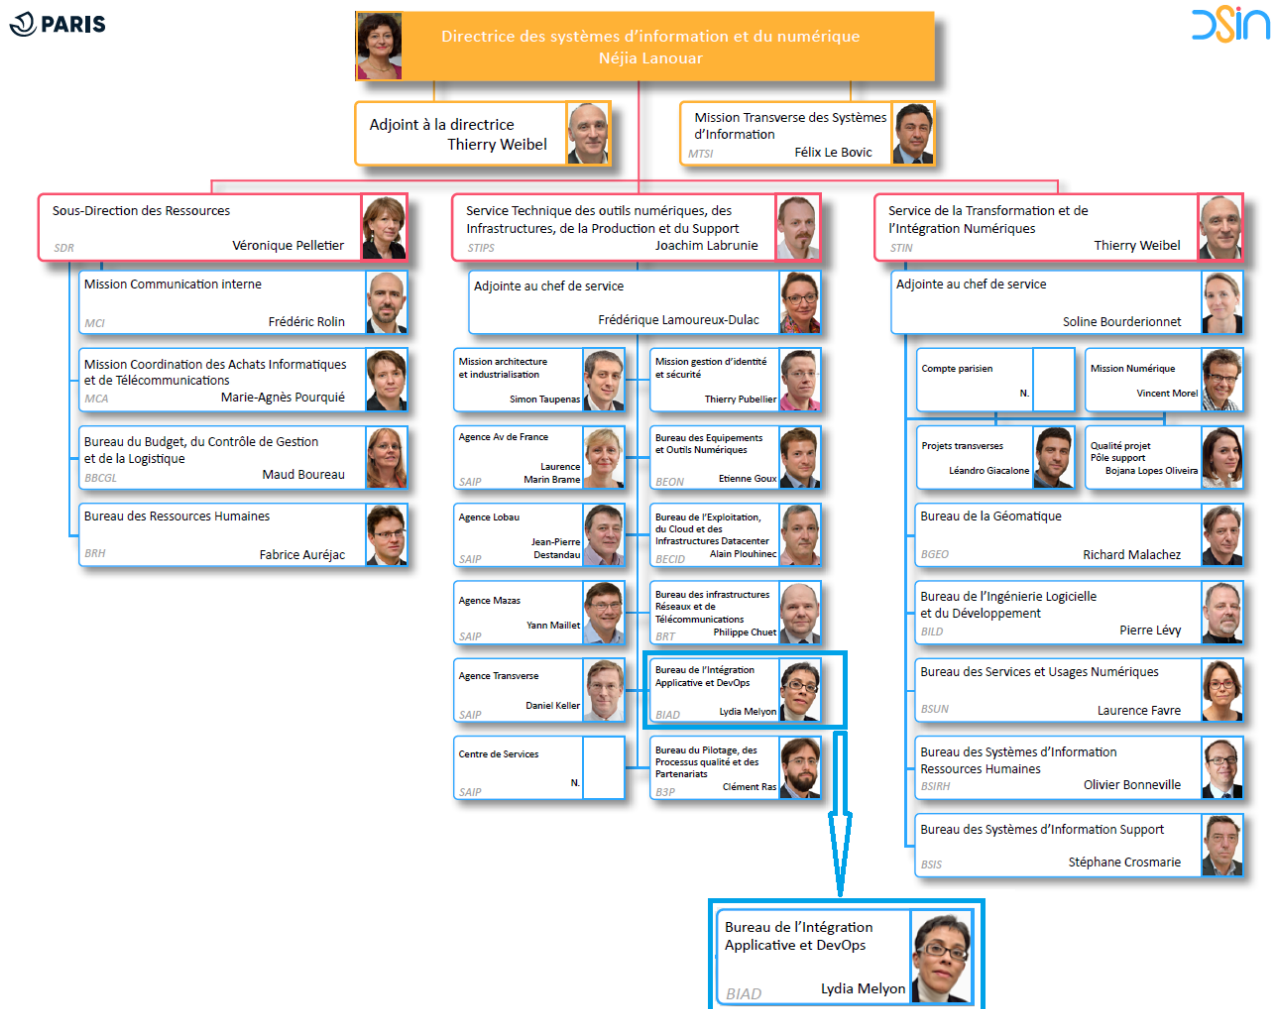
PARIS

DSIN

Directrice des systèmes d'information et du numérique
Néjia Lanouar

Adjoint à la directrice
Thierry Weibel

Mission Transverse des Systèmes d'Information
MTSI
Félix Le Bovic

Sous-Direction des Ressources
SDR
Véronique Pelletier

Mission Communication interne
MCI
Frédéric Rolin

Mission Coordination des Achats Informatiques et de Télécommunications
MCA
Marie-Agnès Pourquié

Bureau du Budget, du Contrôle de Gestion et de la Logistique
BBCGL
Maud Boureau

Bureau des Ressources Humaines
BRH
Fabrice Auréjac

Service Technique des outils numériques, des Infrastructures, de la Production et du Support
STIPS
Joachim Labrunie

Adjointe au chef de service
Frédérique Lamoureux-Dulac

Mission architecture et industrialisation
Simon Taupenas

Mission gestion d'identité et sécurité
Thierry Pubellier

Agence Av de France
SAIP
Laurence Marin Brame

Bureau des Equipements et Outils Numériques
BEON
Etienne Goux

Agence Lobau
SAIP
Jean-Pierre Destandau

Bureau de l'Exploitation, du Cloud et des Infrastructures Datacenter
BECID
Alain Plouhinec

Agence Mazas
SAIP
Yann Maillet

Bureau des infrastructures Réseaux et de Télécommunications
BRT
Philippe Chuet

Agence Transverse
SAIP
Daniel Keller

Bureau de l'Intégration Applicative et DevOps
BIAD
Lydia Melyon

Centre de Services
SAIP
N.

Bureau du Pilotage, des Processus qualité et des Partenariats
B3P
Clément Ras

Service de la Transformation et de l'Intégration Numériques
STIN
Thierry Weibel

Adjointe au chef de service
Soline Bourderionnet

Compte parisien
N.

Mission Numérique
Vincent Morel

Projets transverses
Léandro Giacalone

Qualité projet
Pôle support
Bojana Lopes Oliveira

Bureau de la Géomatique
BGEO
Richard Malachez

Bureau de l'Ingénierie Logicielle et du Développement
BILD
Pierre Lévy

Bureau des Services et Usages Numériques
BSUN
Laurence Favre

Bureau des Systèmes d'Information Ressources Humaines
BSIRH
Olivier Bonneville

Bureau des Systèmes d'Information Support
BSIS
Stéphane Crosmarie

Bureau de l'Intégration Applicative et DevOps
BIAD
Lydia Melyon